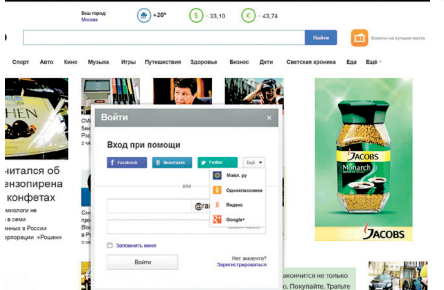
Ваш город: Москва

+20°

$ 33,10

€ 43,74

Найти

Билеты на лучшие места

Спорт Авто Кино Музыка Игры Путешествия Здоровье Бизнес Дети Светская хроника Еда Ещё

HEN

читался об ензопирена конфетах

миологи не в семи ных в России орпорации «Рошен»

Войти

Вход при помощи

Facebook

Вконтакте

Twitter

Ещё

Mail.ru

Одноклассники

Яндекс

Google+

или

@ra

Запомнить меня

Войти

Нет аккаунта? Зарегистрироваться

JACOBS Monarch

JACOBS

ансионно не только